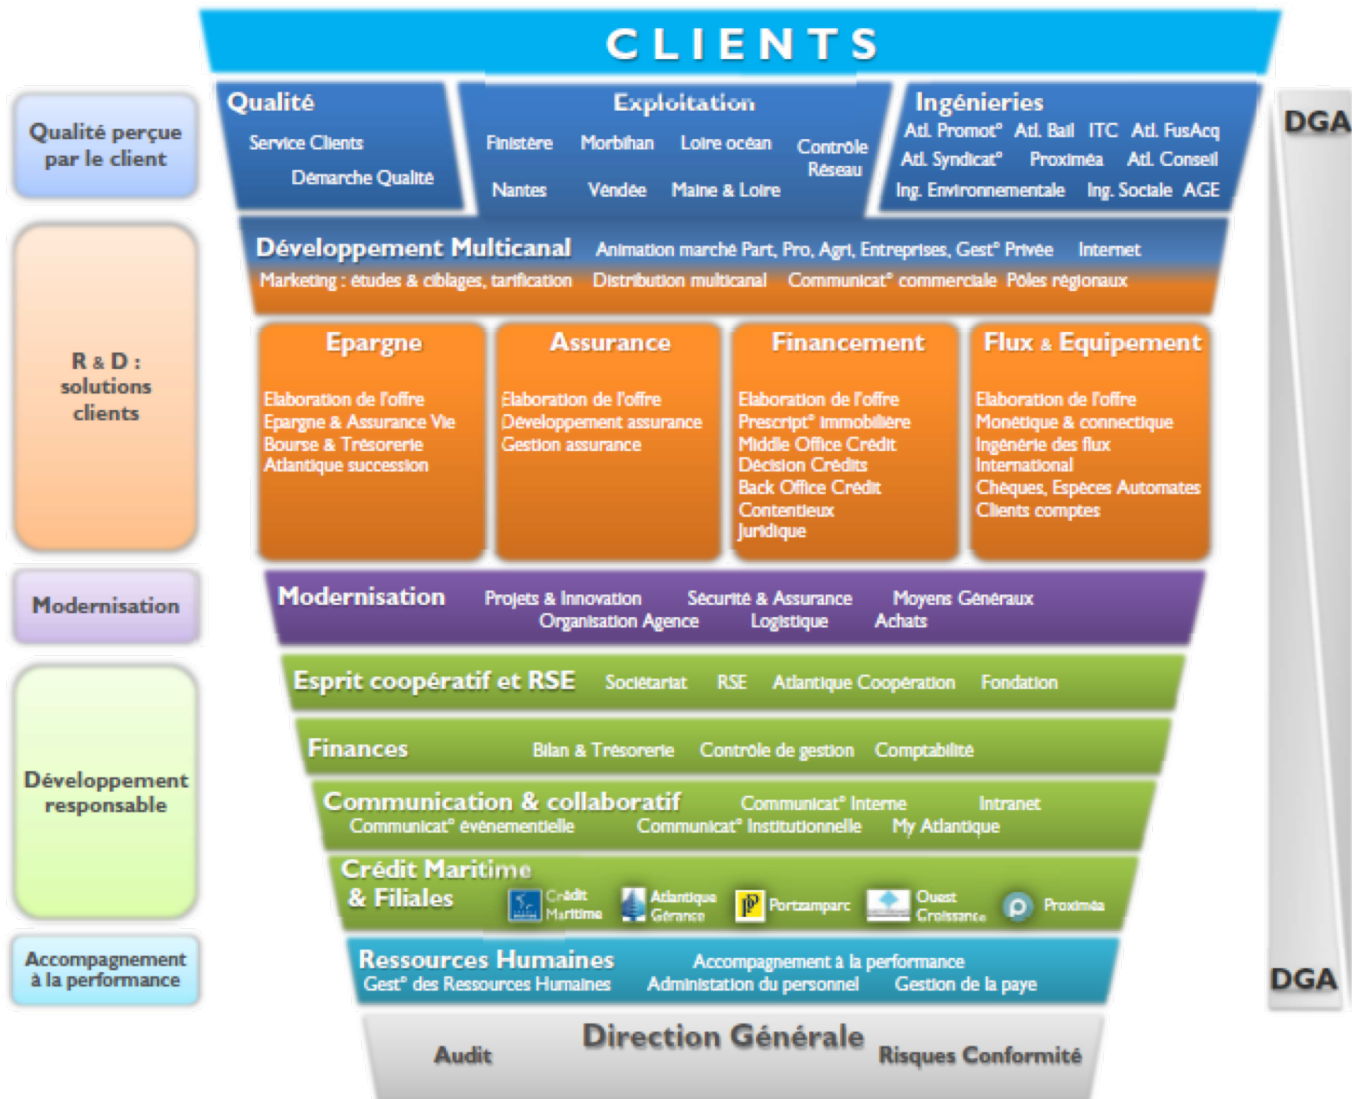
CLIENTS

Qualité perçue par le client

R & D : solutions clients

Modernisation

Développement responsable

Accompagnement à la performance

Qualité
Service Clients
Démarche Qualité

Exploitation
Finistère Morbihan Loire océan Contrôle Réseau
Nantes Vendée Maine & Loire

Ingénieries
Atl. Promot° Atl. Bail ITC Atl. FusAcq
Atl. Syndicat° Proximéa Atl. Conseil
Ing. Environnementale Ing. Sociale AGE

DGA

Développement Multicanal Animation marché Part, Pro, Agri, Entreprises, Gest° Privée Internet
Marketing : études & ciblages, tarification Distribution multicanal Communicat° commerciale Pôles régionaux

Epargne
Elaboration de l'offre
Epargne & Assurance Vie
Bourse & Trésorerie
Atlantique succession

Assurance
Elaboration de l'offre
Développement assurance
Gestion assurance

Financement
Elaboration de l'offre
Prescript° immobilière
Middle Office Crédit
Décision Crédits
Back Office Crédit
Contentieux
Juridique

Flux & Equipement
Elaboration de l'offre
Monétique & connectique
Ingénerie des flux
International
Chèques, Espèces Automates
Clients comptes

Modernisation Projets & Innovation Sécurité & Assurance Moyens Généraux
Organisation Agence Logistique Achats

Esprit coopératif et RSE Sociétariat RSE Atlantique Coopération Fondation

Finances Bilan & Trésorerie Contrôle de gestion Comptabilité

Communication & collaboratif Communicat° Interne Intranet
Communicat° événementielle Communicat° Institutionnelle My Atlantique

Crédit Maritime & Filiales Crédit Maritime Atlantique Gérance Portzamparc Ouest Croissance Proximéa

Ressources Humaines Accompagnement à la performance
Gest° des Ressources Humaines Administation du personnel Gestion de la paye

DGA

Audit Direction Générale Risques Conformité